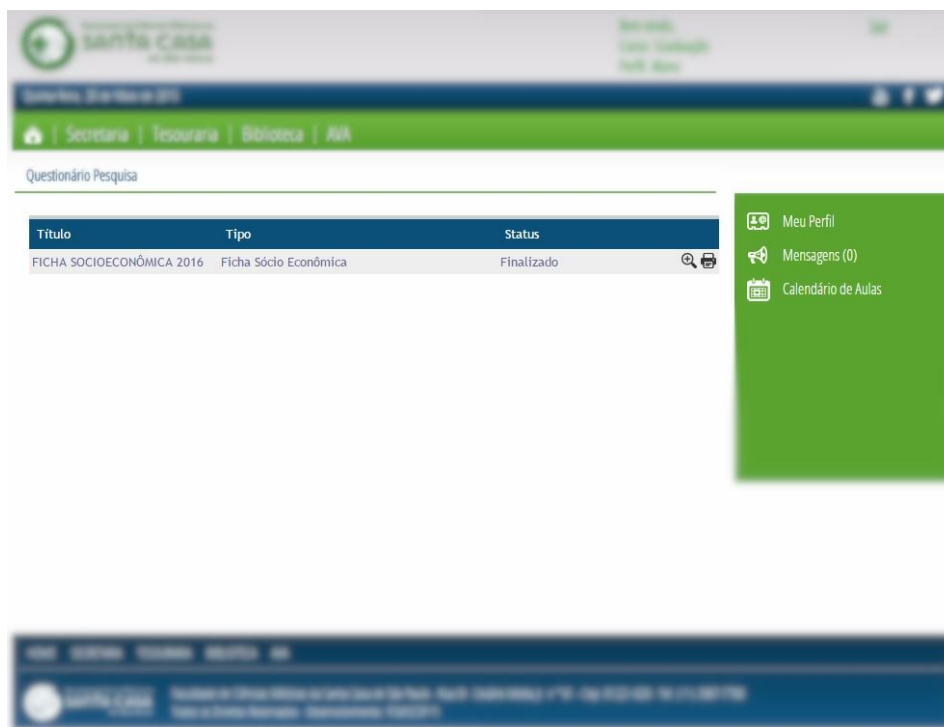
santa casa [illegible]

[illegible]

Sair

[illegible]

| Secretaria | Tesouraria | Biblioteca | AVA

Questionário Pesquisa

| Título | Tipo | Status |
|---|---|---|
| FICHA SOCIOECONÔMICA 2016 | Ficha Sócio Econômica | Finalizado |

Meu Perfil
Mensagens (0)
Calendário de Aulas

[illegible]

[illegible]